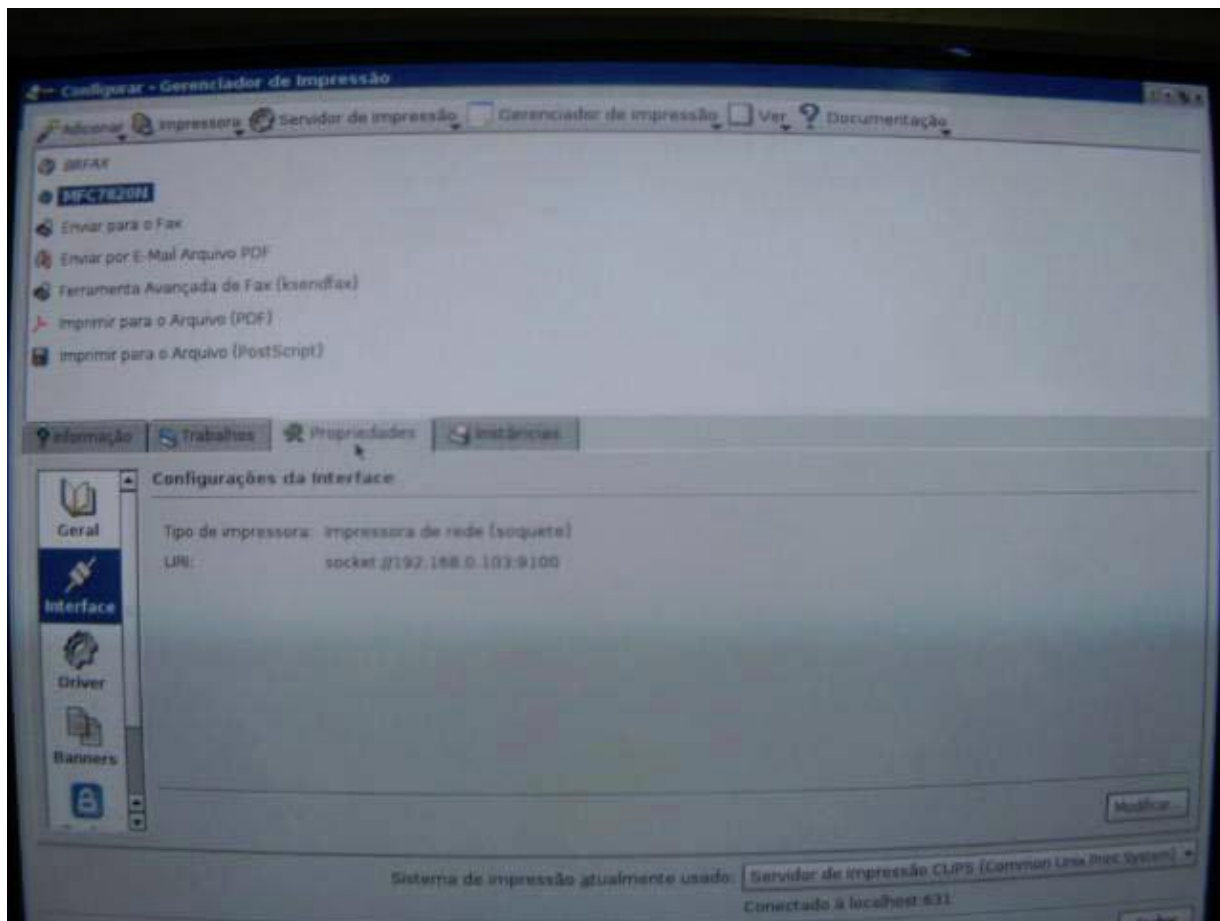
Configurar - Gerenciador de Impressão

Adicionar Impressora Servidor de impressão Gerenciador de impressão Ver Documentação

BRFAX
MFC7820N
Enviar para o Fax
Enviar por E-Mail Arquivo PDF
Ferramenta Avançada de Fax (ksendfax)
Imprimir para o Arquivo (PDF)
Imprimir para o Arquivo (PostScript)

Informação Trabalhos Propriedades Instâncias

Geral
Interface
Driver
Banners

Configurações da Interface

Tipo de impressora: Impressora de rede (soquete)
URI: socket://192.168.0.103:9100

Modificar...

Sistema de impressão atualmente usado: Servidor de impressão CUPS (Common Unix Print System)
Conectado à localhost:631